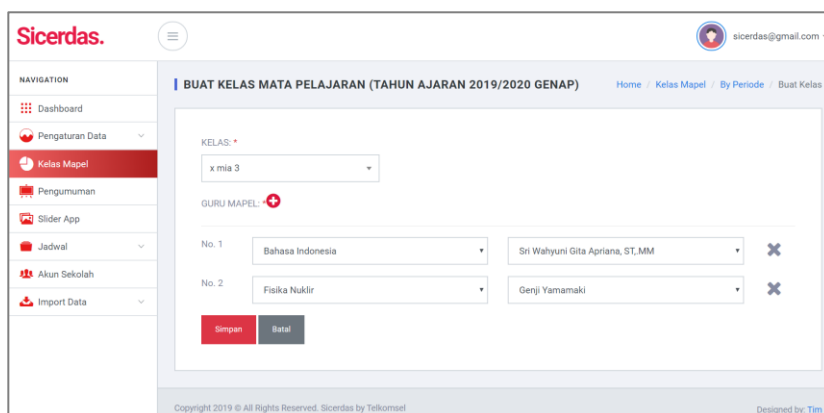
Sicerdas.

sicerdas@gmail.com

NAVIGATION

Dashboard

Pengaturan Data

Kelas Mapel

Pengumuman

Slider App

Jadwal

Akun Sekolah

Import Data

BUAT KELAS MATA PELAJARAN (TAHUN AJARAN 2019/2020 GENAP)

Home / Kelas Mapel / By Periode / Buat Kelas

KELAS: *

x mia 3

GURU MAPEL: *

No. 1 Bahasa Indonesia Sri Wahyuni Gita Apriana, ST.,MM

No. 2 Fisika Nuklir Genji Yamamaki

Simpan Batal

Copyright 2019 © All Rights Reserved. Sicerdas by Telkomsel

Designed by: Tim